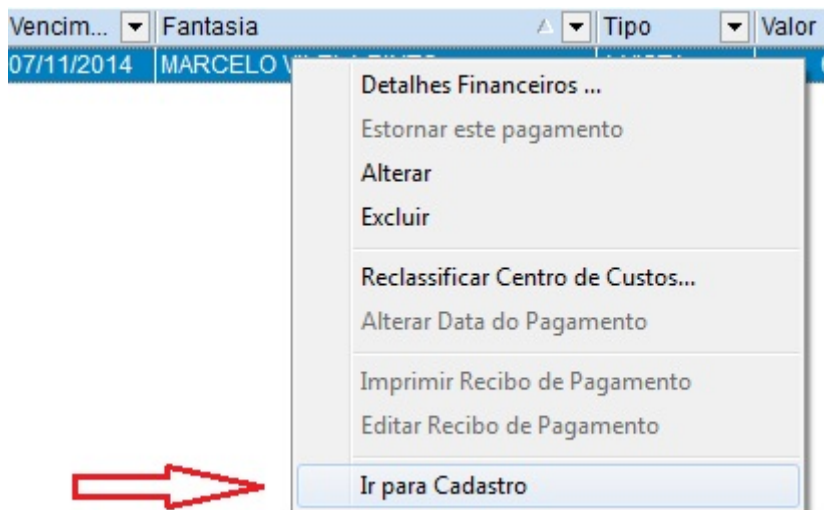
| Vencim... | Fantasia | Tipo | Valor |
|---|---|---|---|
| 07/11/2014 | MARCELO V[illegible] | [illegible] | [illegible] |

Detalhes Financeiros ...
Estornar este pagamento
Alterar
Excluir

Reclassificar Centro de Custos...
Alterar Data do Pagamento

Imprimir Recibo de Pagamento
Editar Recibo de Pagamento

Ir para Cadastro